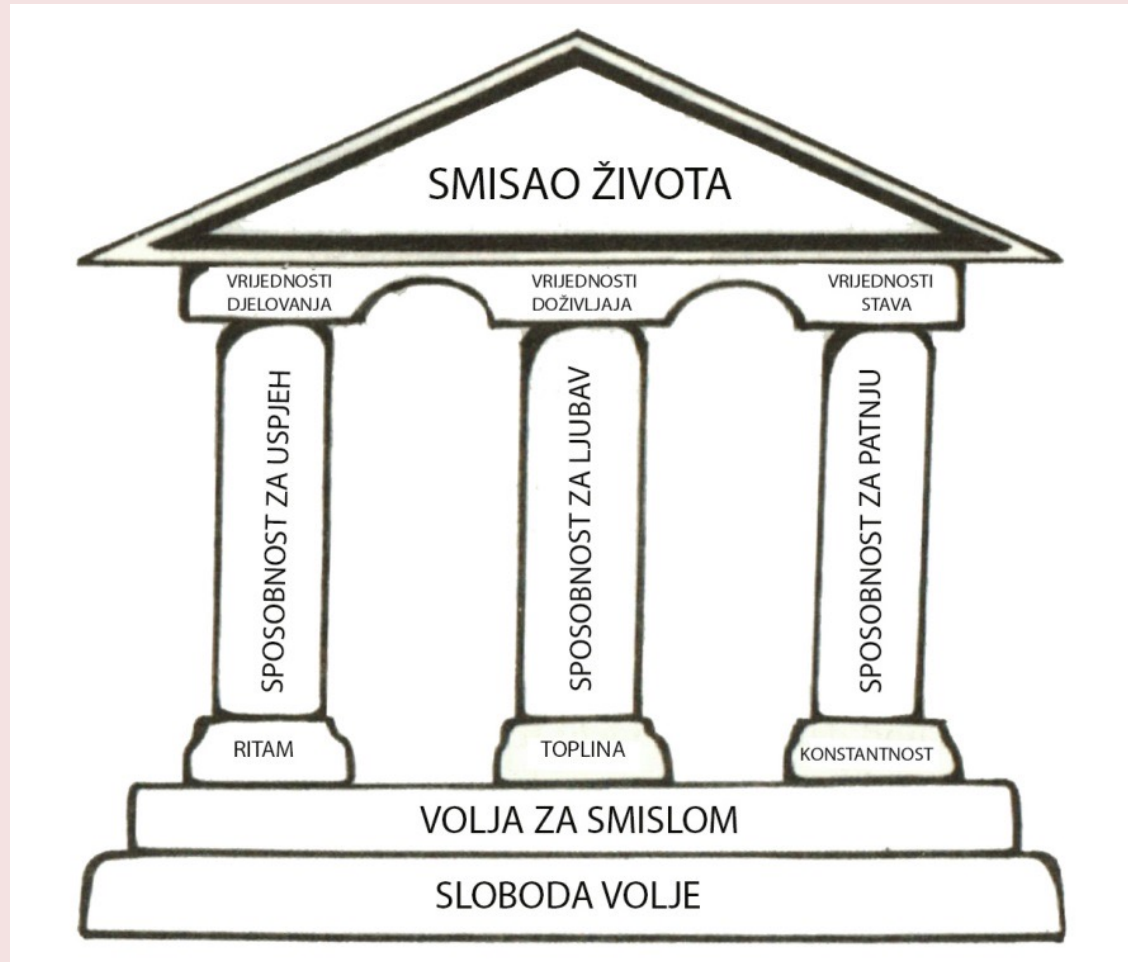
SMISAO ŽIVOTA

VRIJEDNOSTI DJELOVANJA

VRIJEDNOSTI DOŽIVLJAJA

VRIJEDNOSTI STAVA

SPOSOBNOST ZA USPJEH

SPOSOBNOST ZA LJUBAV

SPOSOBNOST ZA PATNJU

RITAM

TOPLINA

KONSTANTNOST

VOLJA ZA SMISLOM

SLOBODA VOLJE